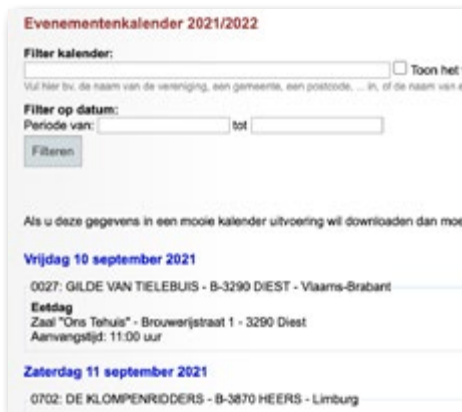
Evenementenkalender 2021/2022

Filter kalender:

Toon het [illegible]

Vul hier bv. de naam van de vereniging, een gemeente, een postcode, ... in, of de naam van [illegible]

Filter op datum:

Periode van: tot

Filteren

Als u deze gegevens in een mooie kalender uitvoering wil downloaden dan moe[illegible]

Vrijdag 10 september 2021

0027: GILDE VAN TIELEBUIS - B-3290 DIEST - Vlaams-Brabant

Eetdag
Zaal "Ons Tehuis" - Brouwerijstraat 1 - 3290 Diest
Aanvangstijd: 11:00 uur

Zaterdag 11 september 2021

0702: DE KLOMPENRIDDERS - B-3870 HEERS - Limburg